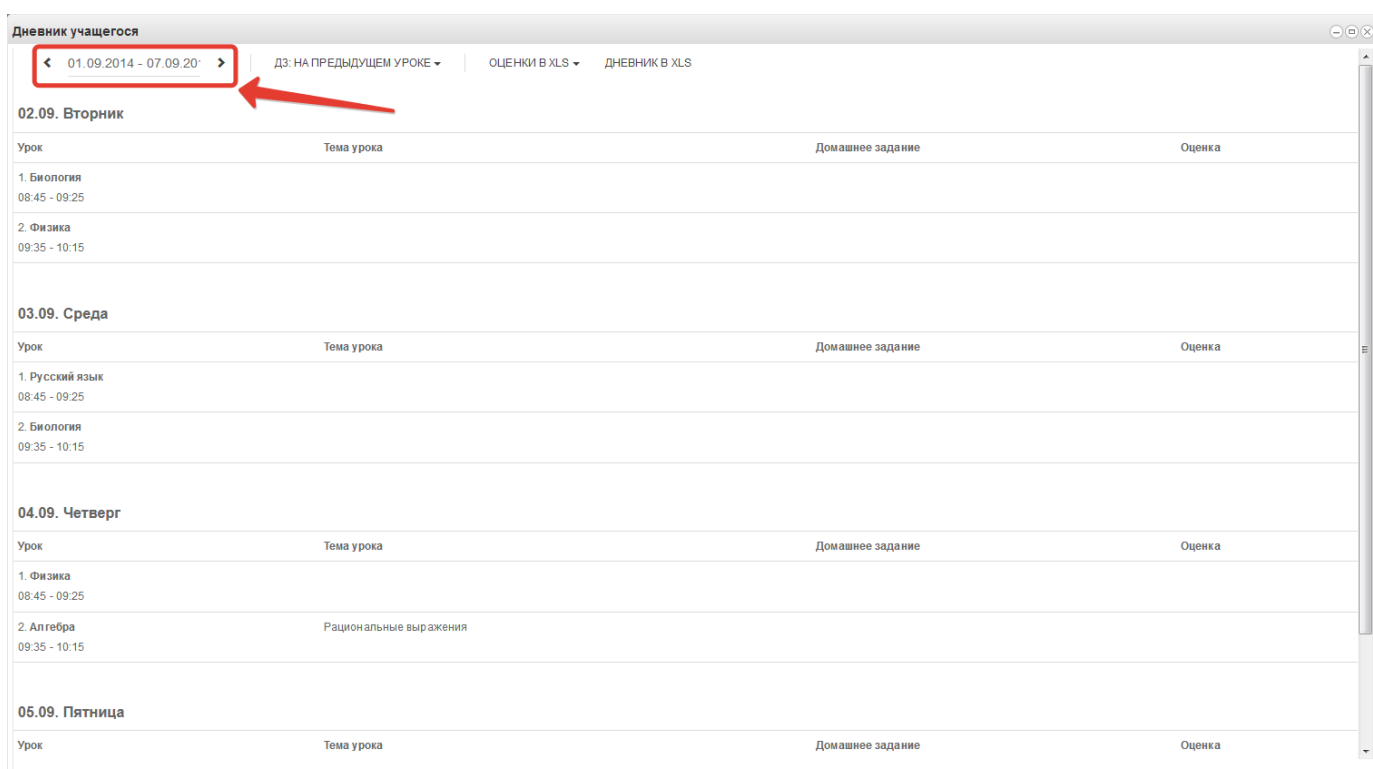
Дневник учащегося

01.09.2014 - 07.09.20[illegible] ДЗ: НА ПРЕДЫДУЩЕМ УРОКЕ ОЦЕНКИ В XLS ДНЕВНИК В XLS

02.09. Вторник

| Урок | Тема урока | Домашнее задание | Оценка |
|---|---|---|---|
| 1. Биология 08:45 - 09:25 | | | |
| 2. Физика 09:35 - 10:15 | | | |

03.09. Среда

| Урок | Тема урока | Домашнее задание | Оценка |
|---|---|---|---|
| 1. Русский язык 08:45 - 09:25 | | | |
| 2. Биология 09:35 - 10:15 | | | |

04.09. Четверг

| Урок | Тема урока | Домашнее задание | Оценка |
|---|---|---|---|
| 1. Физика 08:45 - 09:25 | | | |
| 2. Алгебра 09:35 - 10:15 | Рациональные выражения | | |

05.09. Пятница

| Урок | Тема урока | Домашнее задание | Оценка |
|---|---|---|---|